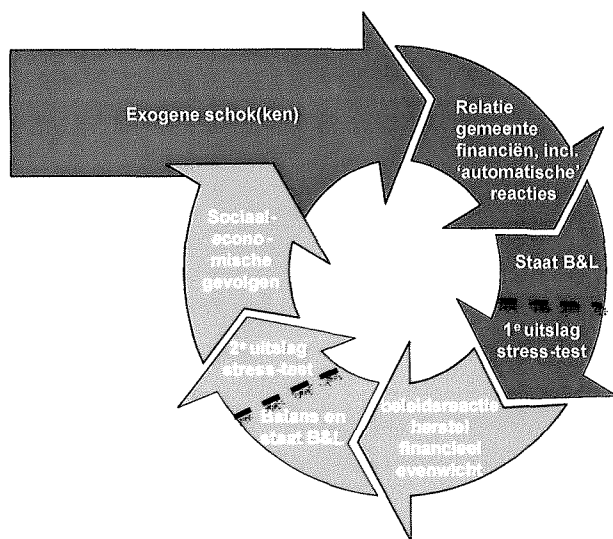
Exogene schok(ken)

Relatie gemeente financiën, incl. 'automatische' reacties

Staat B&L

1e uitslag stress-test

Beleidsreactie herstel financieel evenwicht

2e uitslag stress-test

Balans en staat B&L

Sociaal-economische gevolgen